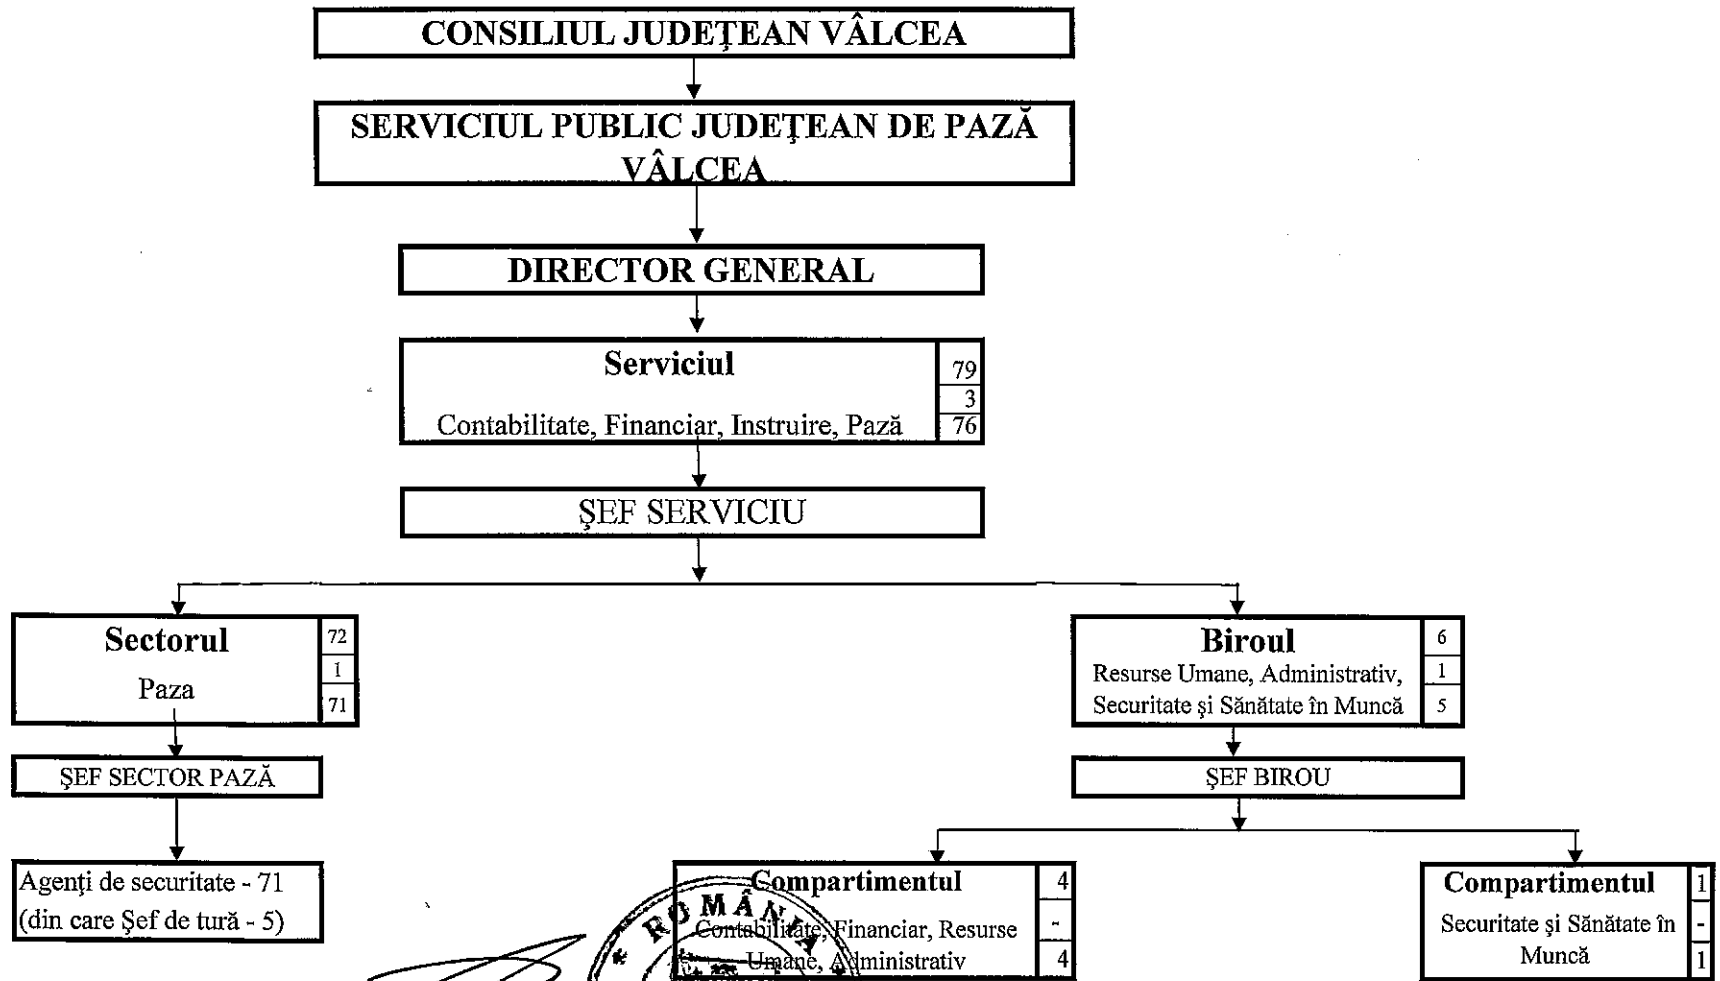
CONSILIUL JUDEŢEAN VÂLCEA

SERVICIUL PUBLIC JUDEŢEAN DE PAZĂ VÂLCEA

DIRECTOR GENERAL

Serviciul
Contabilitate, Financiar, Instruire, Pază

| 79 |
|---|
| 3 |
| 76 |

ŞEF SERVICIU

Sectorul
Paza

| 72 |
|---|
| 1 |
| 71 |

ŞEF SECTOR PAZĂ

Agenţi de securitate - 71 (din care Şef de tură - 5)

Biroul
Resurse Umane, Administrativ, Securitate şi Sănătate în Muncă

| 6 |
|---|
| 1 |
| 5 |

ŞEF BIROU

Compartimentul
Contabilitate, Financiar, Resurse Umane, Administrativ

| 4 |
|---|
| - |
| 4 |

Compartimentul
Securitate şi Sănătate în Muncă

| 1 |
|---|
| - |
| 1 |

ROMÂNIA